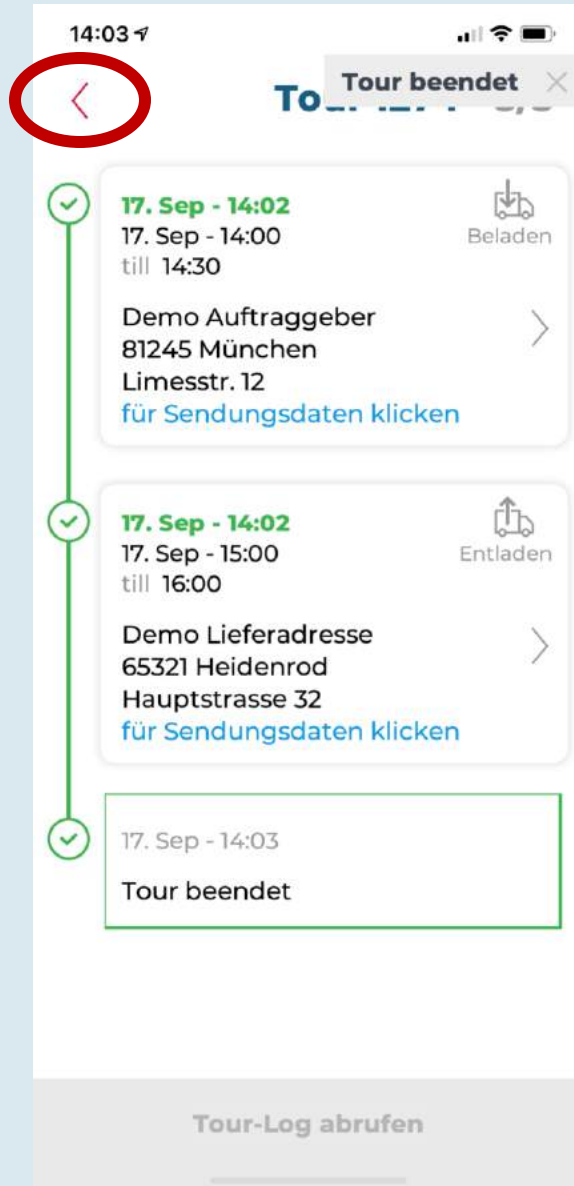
14:03

Tour beendet ×

To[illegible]

17. Sep - 14:02
17. Sep - 14:00
till 14:30

Beladen

Demo Auftraggeber
81245 München
Limesstr. 12
für Sendungsdaten klicken

17. Sep - 14:02
17. Sep - 15:00
till 16:00

Entladen

Demo Lieferadresse
65321 Heidenrod
Hauptstrasse 32
für Sendungsdaten klicken

17. Sep - 14:03

Tour beendet

Tour-Log abrufen